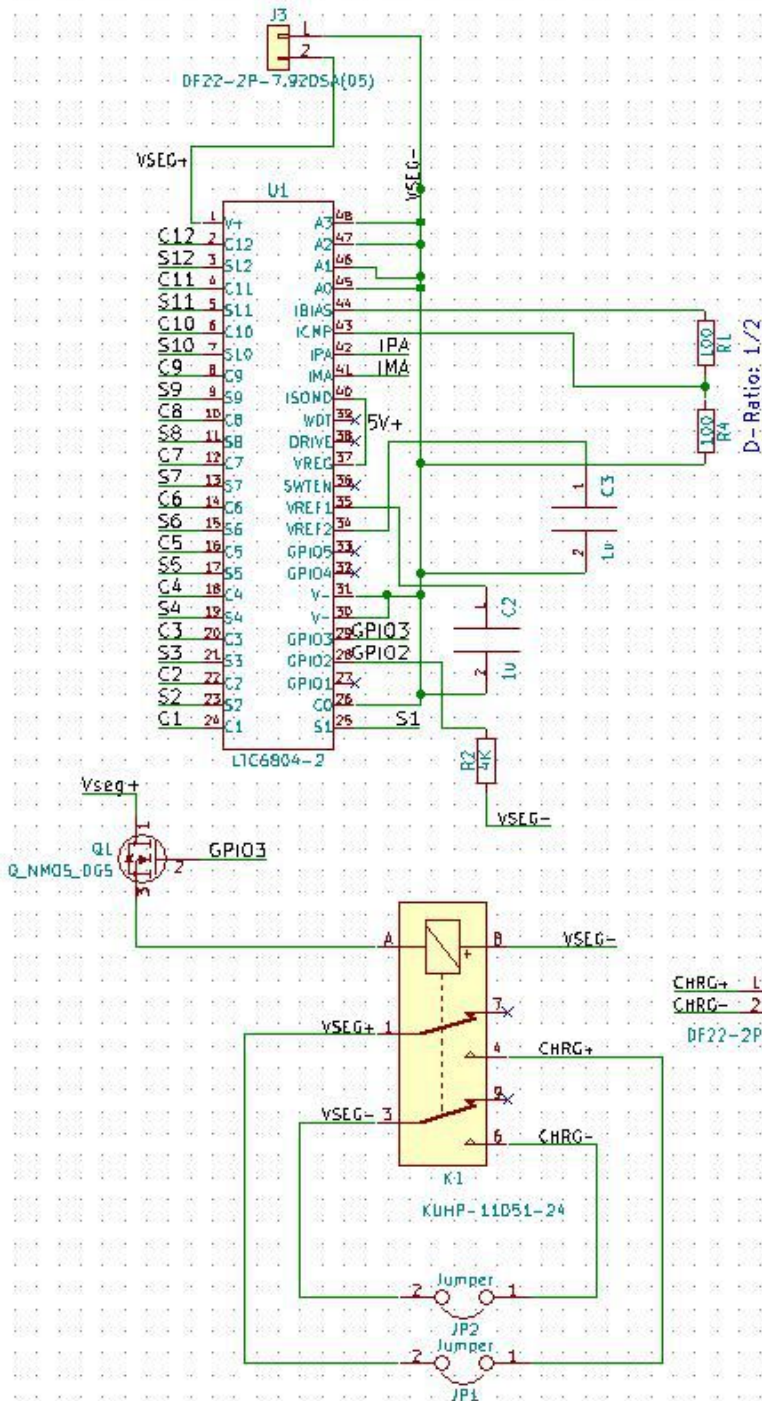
J3
1
2
DF22-2P-7.92DSA(05)

VSEG+
VSEG-

U1

1 V+
2 C12
3 S12
4 C11
5 S11
6 C10
7 S10
8 C9
9 S9
10 C8
11 S8
12 C7
13 S7
14 C6
15 S6
16 C5
17 S5
18 C4
19 S4
20 C3
21 S3
22 C2
23 S2
24 C1

C12
S12
C11
S11
C10
S10
C9
S9
C8
S8
C7
S7
C6
S6
C5
S5
C4
S4
C3
S3
C2
S2
C1

A3 48
A2 47
A1 46
A0 45
IBIAS 44
ICMP 43
IPA 42
IMA 41
ISOMD 40
WDT 39
DRIVE 38
VREG 37
SWTEN 36
VREF1 35
VREF2 34
GPIO5 33
GPIO4 32
V- 31
V- 30
GPIO3 29
GPIO2 28
GPIO1 27
C0 26
S1 25

IPA
IMA
5V+
GPIO3
GPIO2
S1

LTC6804-2

R1
100
R4
100
D-Ratio: 1/2

C3
1
2
1u

C2
1
2
1u

R2
4K

VSEG-

Vseg+
Q1
Q_NMOS_DGS
1
2
3
GPIO3

A
B
VSEG-

VSEG+ 1
7
4
CHRG+
VSEG- 3
9
6
CHRG-

K1
KUHP-11D51-24

CHRG+ 1
CHRG- 2
DF22-2P

Jumper
2 1
JP2

Jumper
2 1
JP1